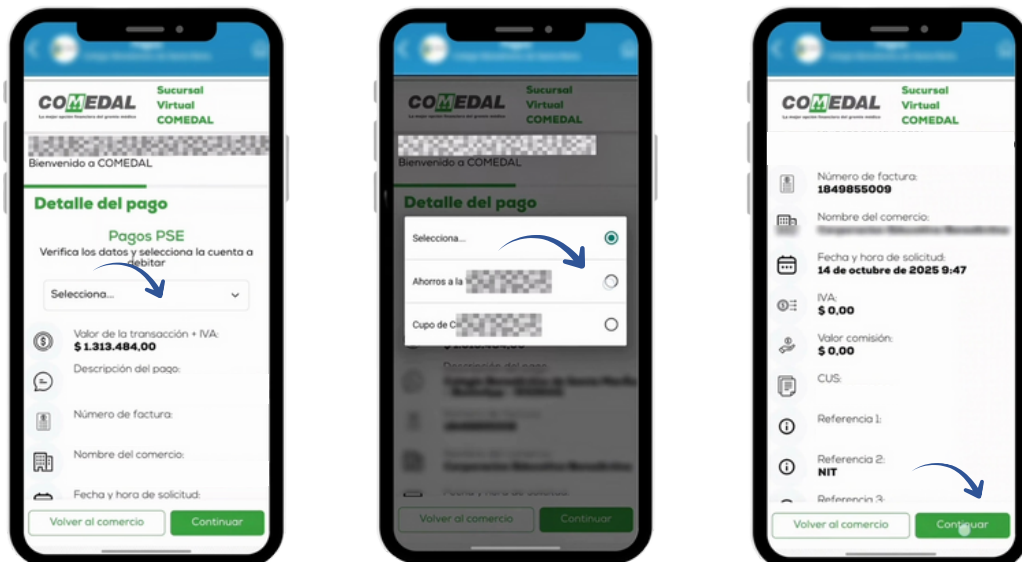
COMEDAL
La mejor opción financiera del gremio médico
Sucursal Virtual COMEDAL

Bienvenido a COMEDAL

Detalle del pago

Pagos PSE
Verifica los datos y selecciona la cuenta a debitar

Selecciona...

Valor de la transacción + IVA:
$ 1.313.484,00

Descripción del pago:

Número de factura:

Nombre del comercio:

Fecha y hora de solicitud:

Volver al comercio
Continuar

COMEDAL
Sucursal Virtual COMEDAL

Bienvenido a COMEDAL

Detalle del pago

Selecciona...
Ahorros a la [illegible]
Cupo de Cr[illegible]

Volver al comercio
Continuar

COMEDAL
La mejor opción financiera del gremio médico
Sucursal Virtual COMEDAL

Número de factura:
1849855009

Nombre del comercio:
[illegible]

Fecha y hora de solicitud:
14 de octubre de 2025 9:47

IVA:
$ 0,00

Valor comisión:
$ 0,00

CUS:

Referencia 1:

Referencia 2:
NIT

Referencia 3:

Volver al comercio
Continuar